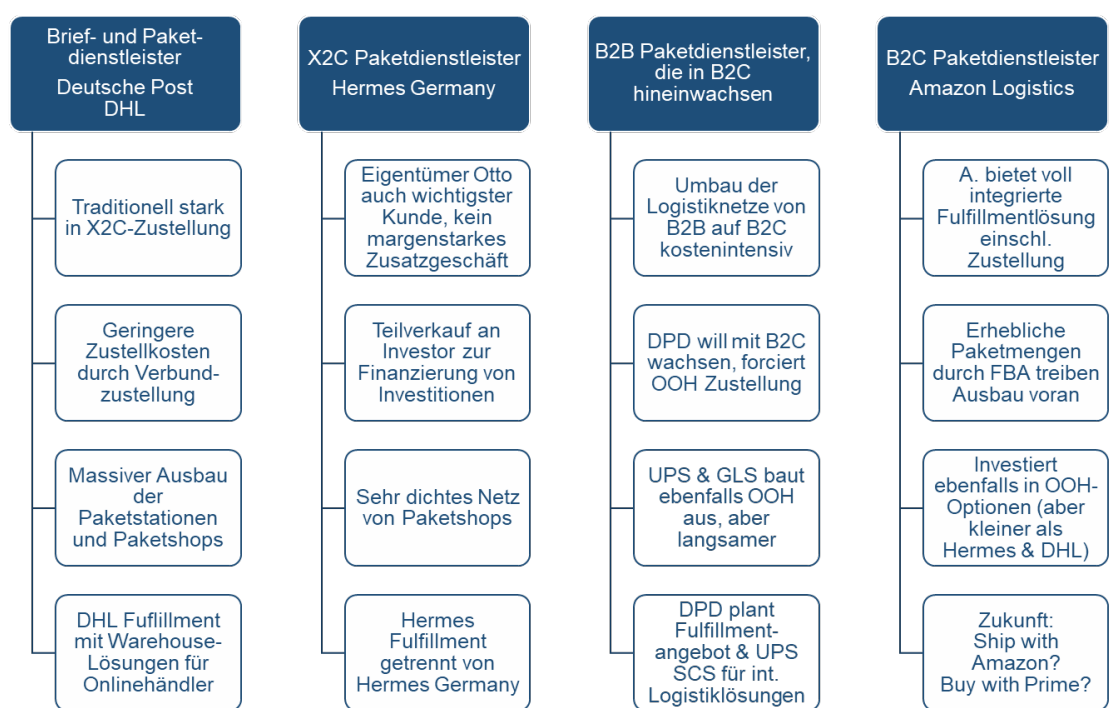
Brief- und Paketdienstleister
Deutsche Post
DHL

Traditionell stark in X2C-Zustellung

Geringere Zustellkosten durch Verbundzustellung

Massiver Ausbau der Paketstationen und Paketshops

DHL Fuflillment mit Warehouse-Lösungen für Onlinehändler

X2C Paketdienstleister
Hermes Germany

Eigentümer Otto auch wichtigster Kunde, kein margenstarkes Zusatzgeschäft

Teilverkauf an Investor zur Finanzierung von Investitionen

Sehr dichtes Netz von Paketshops

Hermes Fulfillment getrennt von Hermes Germany

B2B Paketdienstleister, die in B2C hineinwachsen

Umbau der Logistiknetze von B2B auf B2C kostenintensiv

DPD will mit B2C wachsen, forciert OOH Zustellung

UPS & GLS baut ebenfalls OOH aus, aber langsamer

DPD plant Fulfillmentangebot & UPS SCS für int. Logistiklösungen

B2C Paketdienstleister
Amazon Logistics

A. bietet voll integrierte Fulfillmentlösung einschl. Zustellung

Erhebliche Paketmengen durch FBA treiben Ausbau voran

Investiert ebenfalls in OOH-Optionen (aber kleiner als Hermes & DHL)

Zukunft:
Ship with Amazon?
Buy with Prime?